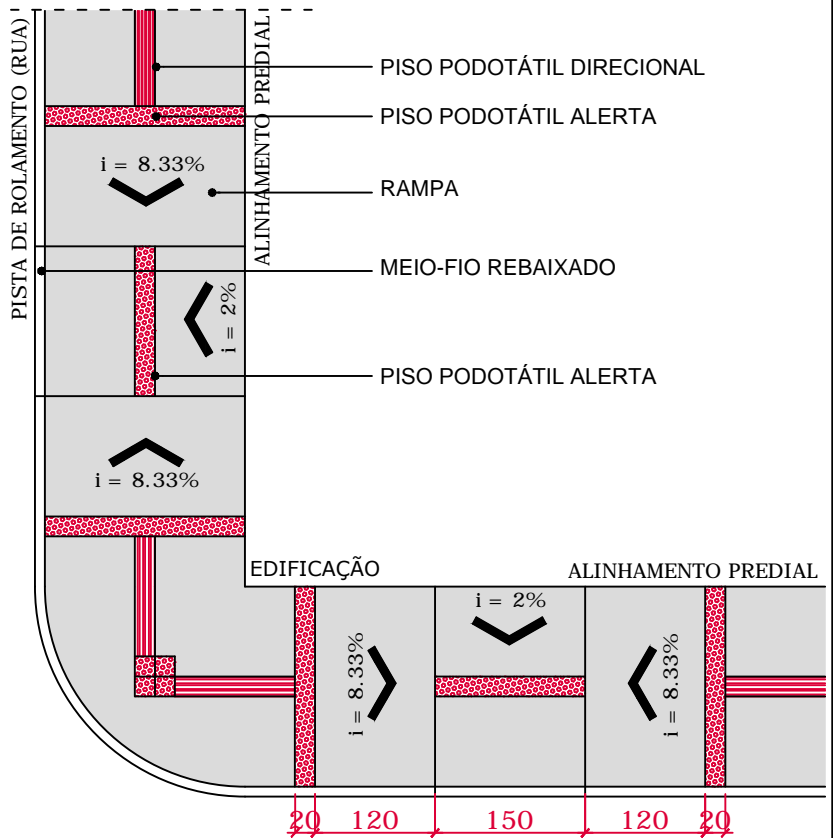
PISTA DE ROLAMENTO (RUA)

ALINHAMENTO PREDIAL

PISO PODOTÁTIL DIRECIONAL

PISO PODOTÁTIL ALERTA

i = 8.33%

RAMPA

MEIO-FIO REBAIXADO

i = 2%

PISO PODOTÁTIL ALERTA

i = 8.33%

EDIFICAÇÃO

ALINHAMENTO PREDIAL

i = 8.33%

i = 2%

i = 8.33%

20 120 150 120 20